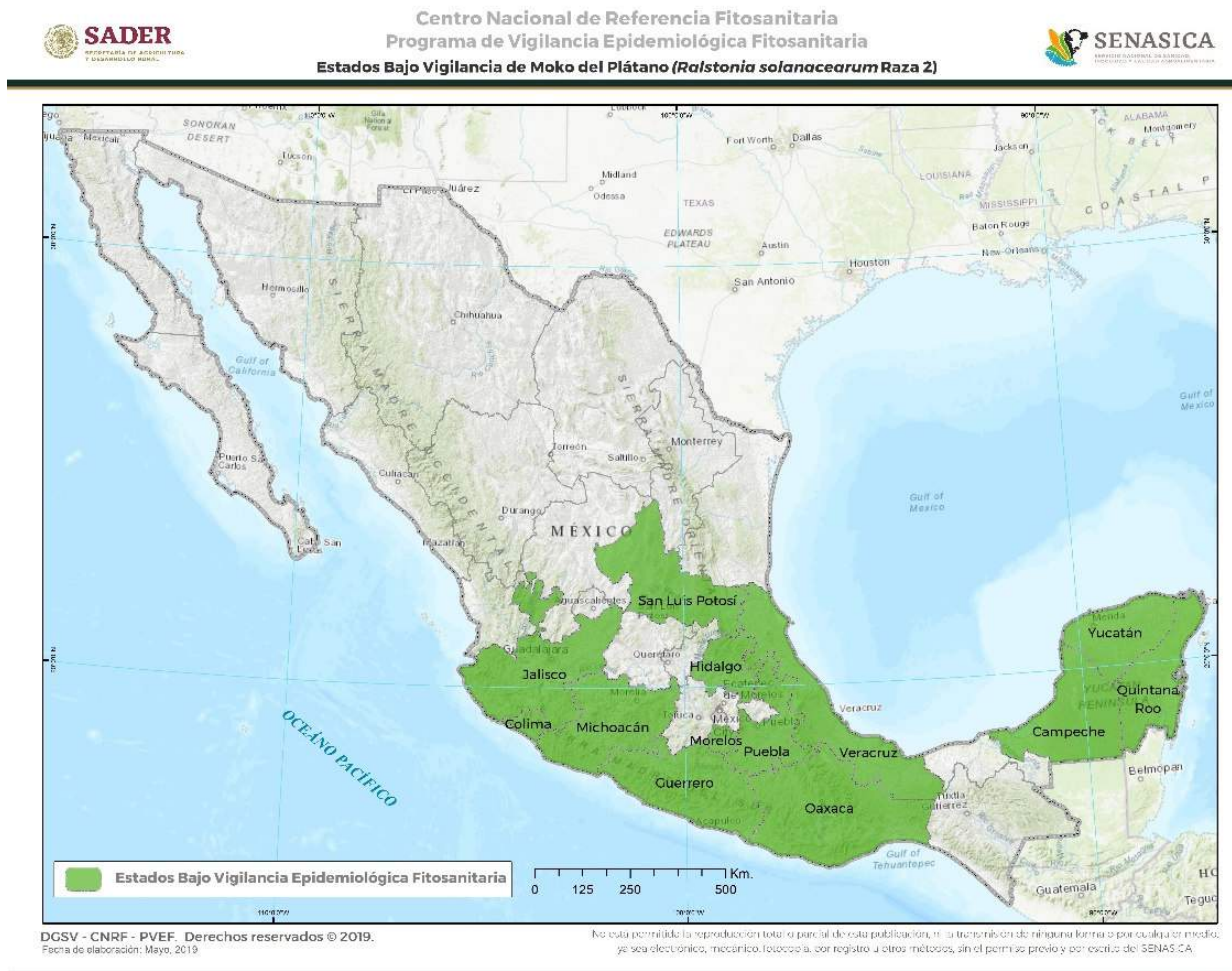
SADER
SECRETARÍA DE AGRICULTURA Y DESARROLLO RURAL

Centro Nacional de Referencia Fitosanitaria
Programa de Vigilancia Epidemiológica Fitosanitaria
Estados Bajo Vigilancia de Moko del Plátano (*Ralstonia solanacearum* Raza 2)

SENASICA

SONORAN DESERT
Tucson
Juárez
Midland
Odessa
Fort Worth
Dallas
TEXAS
EDWARDS PLATEAU
Austin
San Antonio
Houston
LOUISIANA
MISSISSIPPI
Jackson
Montgomery
ALABAMA
Baton Rouge
New Orleans
COASTAL
Hermosillo
Chihuahua
SIERRA MADRE OCCIDENTAL
SIERRA MADRE ORIENTAL
Gulf of California
Gulf of Mexico
Gulf of Mexico
Puerto San Carlos
Torreón
Monterrey
Saltillo
Culiacán
Durango
Mazatlán
MÉXICO
Aguascalientes
San Luis Potosí
Guadalajara
Querétaro
Hidalgo
Jalisco
Morelia
Colima
Michoacán
Toluca
México
Morelos
Puebla
Veracruz
Veracruz
Guerrero
Oaxaca
Acapulco
Tuxtla Gutiérrez
OCÉANO PACÍFICO
Mérida
Yucatán
Quintana Roo
Campeche
YUCATÁN PENINSULA
Belmopan
Gulf of Tehuantepec
Guatemala
Teg

Estados Bajo Vigilancia Epidemiológica Fitosanitaria
0 125 250 500 Km.

DGSV - CNRF - PVEF. Derechos reservados © 2019.
Fecha de elaboración: Mayo, 2019

No está permitida la reproducción total o parcial de esta publicación, ni la transmisión de ninguna forma o por cualquier medio, ya sea electrónico, mecánico, fotocopia, por registro u otros métodos, sin el permiso previo y por escrito del SENASICA